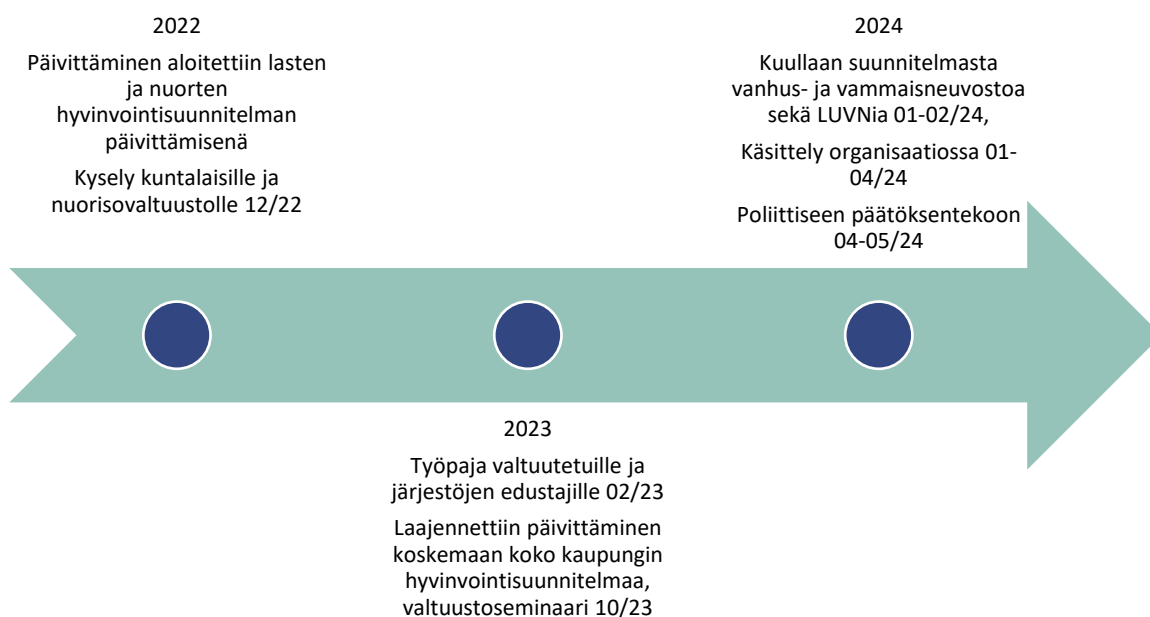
2022

Päivittäminen aloitettiin lasten ja nuorten hyvinvointisuunnitelman päivittämisenä

Kysely kuntalaisille ja nuorisovaltuustolle 12/22

2024

Kuullaan suunnitelmasta vanhus- ja vammaisneuvostoa sekä LUVNia 01-02/24,

Käsittely organisaatiossa 01-04/24

Poliittiseen päätöksentekoon 04-05/24

2023

Työpaja valtuutetuille ja järjestöjen edustajille 02/23

Laajennettiin päivittäminen koskemaan koko kaupungin hyvinvointisuunnitelmaa, valtuustoseminaari 10/23